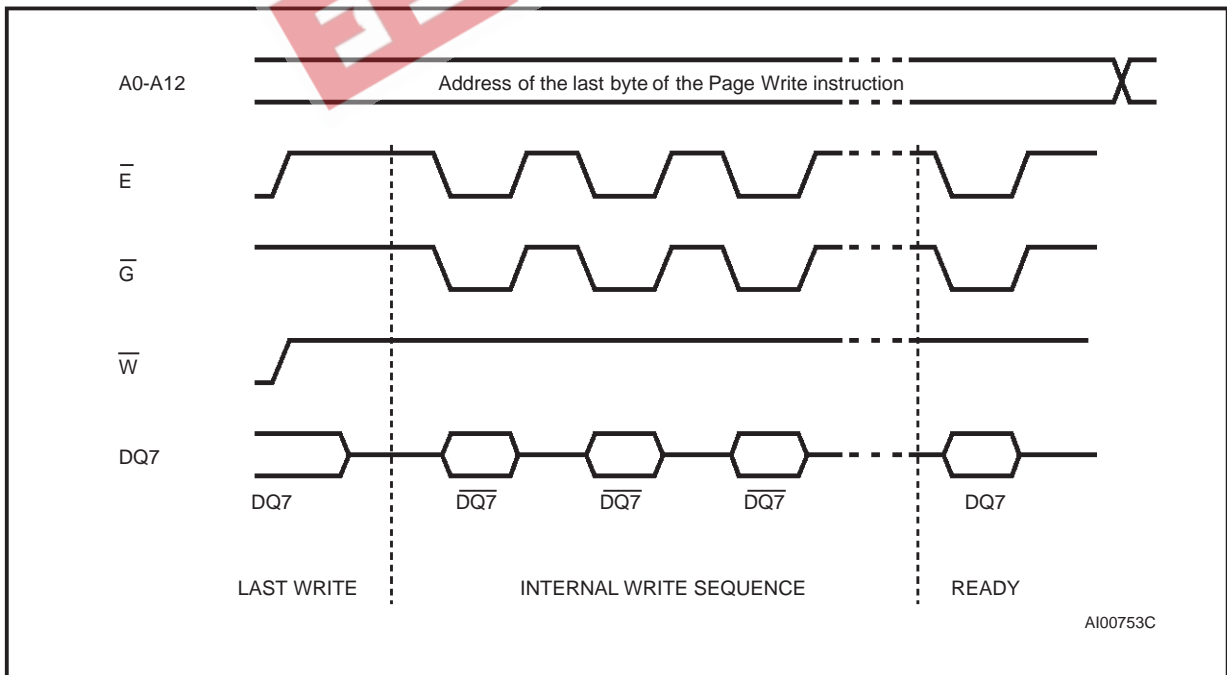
A0-A12

Address of the last byte of the Page Write instruction

$\overline{E}$

$\overline{G}$

$\overline{W}$

DQ7

DQ7

$\overline{DQ7}$

$\overline{DQ7}$

$\overline{DQ7}$

DQ7

LAST WRITE

INTERNAL WRITE SEQUENCE

READY

AI00753C